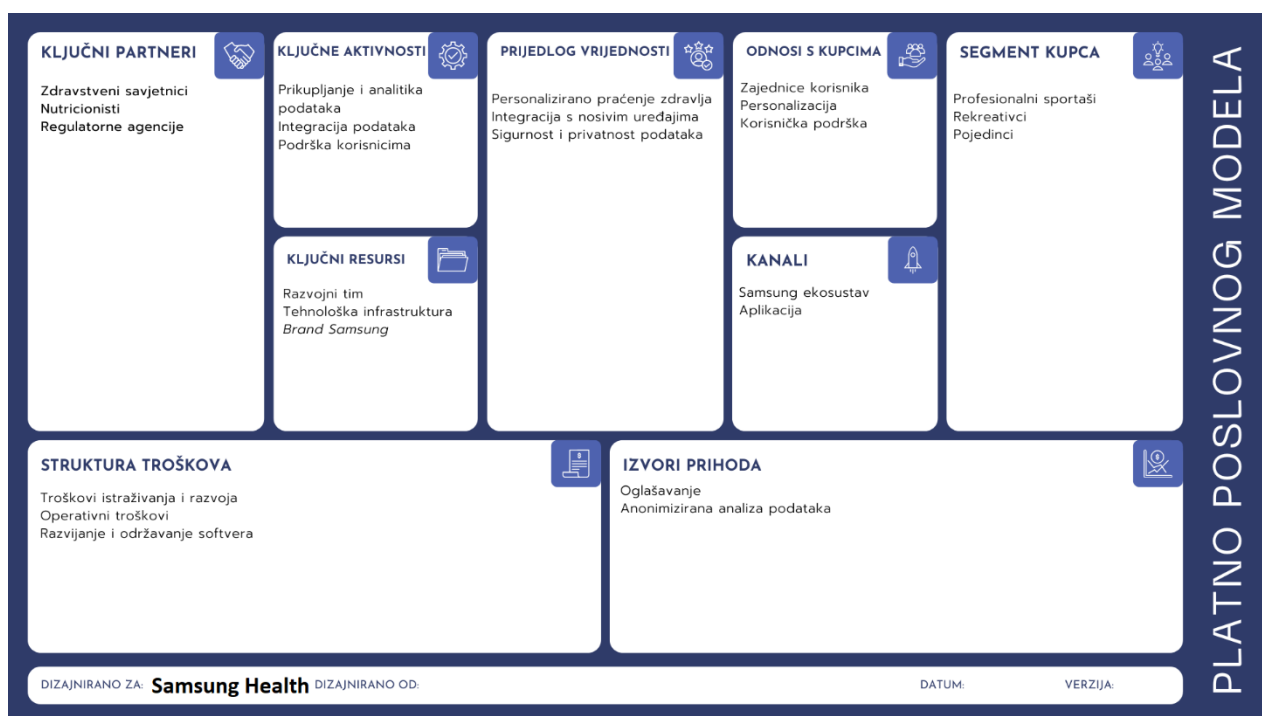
KLJUČNI PARTNERI

Zdravstveni savjetnici
Nutricionisti
Regulatorne agencije

KLJUČNE AKTIVNOSTI

Prikupljanje i analitika podataka
Integracija podataka
Podrška korisnicima

KLJUČNI RESURSI

Razvojni tim
Tehnološka infrastruktura
*Brand Samsung*

PRIJEDLOG VRIJEDNOSTI

Personalizirano praćenje zdravlja
Integracija s nosivim uređajima
Sigurnost i privatnost podataka

ODNOSI S KUPCIMA

Zajednice korisnika
Personalizacija
Korisnička podrška

KANALI

Samsung ekosustav
Aplikacija

SEGMENT KUPCA

Profesionalni sportaši
Rekreativci
Pojedinci

STRUKTURA TROŠKOVA

Troškovi istraživanja i razvoja
Operativni troškovi
Razvijanje i održavanje softvera

IZVORI PRIHODA

Oglašavanje
Anonimizirana analiza podataka

DIZAJNIRANO ZA: Samsung Health DIZAJNIRANO OD: DATUM: VERZIJA:

PLATNO POSLOVNOG MODELA